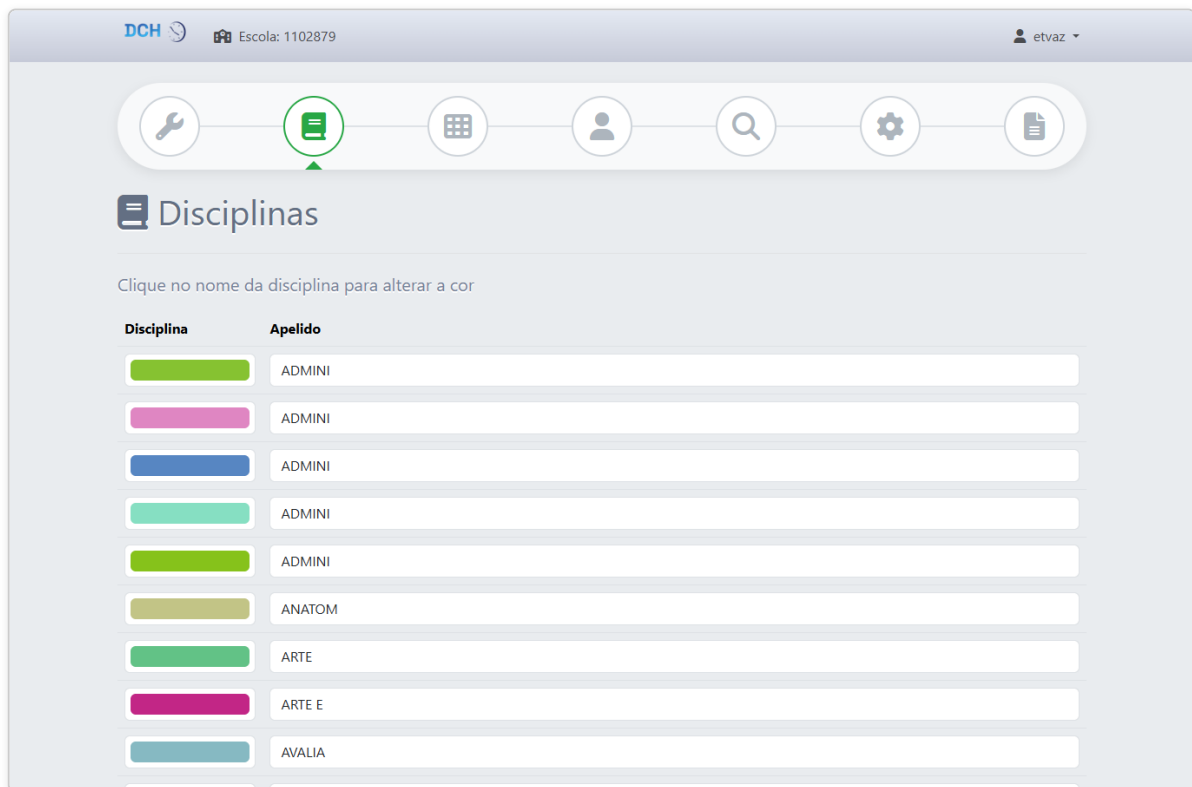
DCH Escola: 1102879 etvaz

Disciplinas

Clique no nome da disciplina para alterar a cor

| Disciplina | Apelido |
|---|---|
| | ADMINI |
| | ADMINI |
| | ADMINI |
| | ADMINI |
| | ADMINI |
| | ANATOM |
| | ARTE |
| | ARTE E |
| | AVALIA |